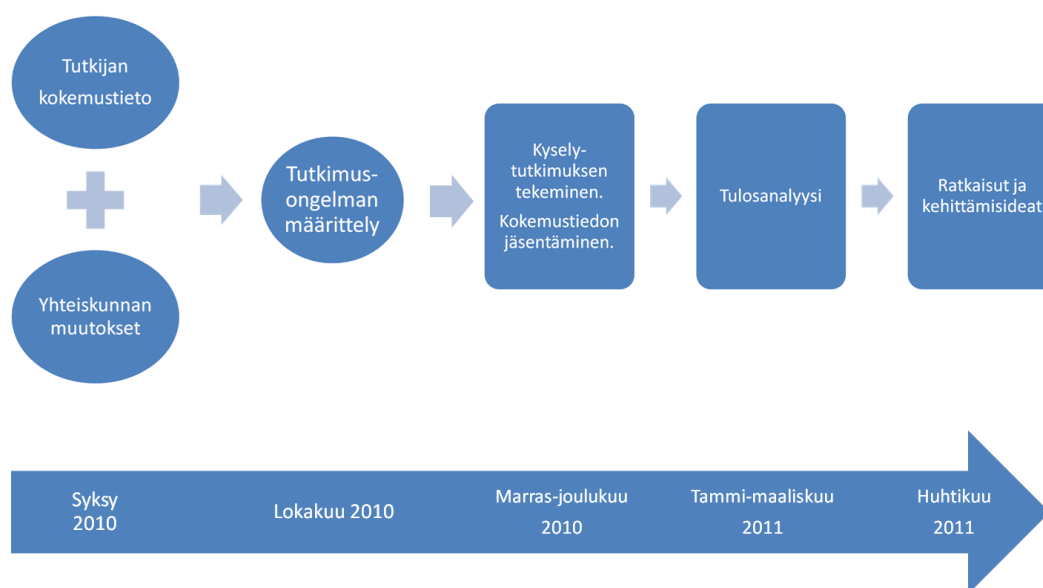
Tutkijan kokemustieto

Yhteiskunnan muutokset

Tutkimus-ongelman määrittely

Kysely-tutkimuksen tekeminen.

Kokemustiedon jäsentäminen.

Tulosanalyysi

Ratkaisut ja kehittämisideat

Syksy 2010

Lokakuu 2010

Marras-joulukuu 2010

Tammi-maaliskuu 2011

Huhtikuu 2011